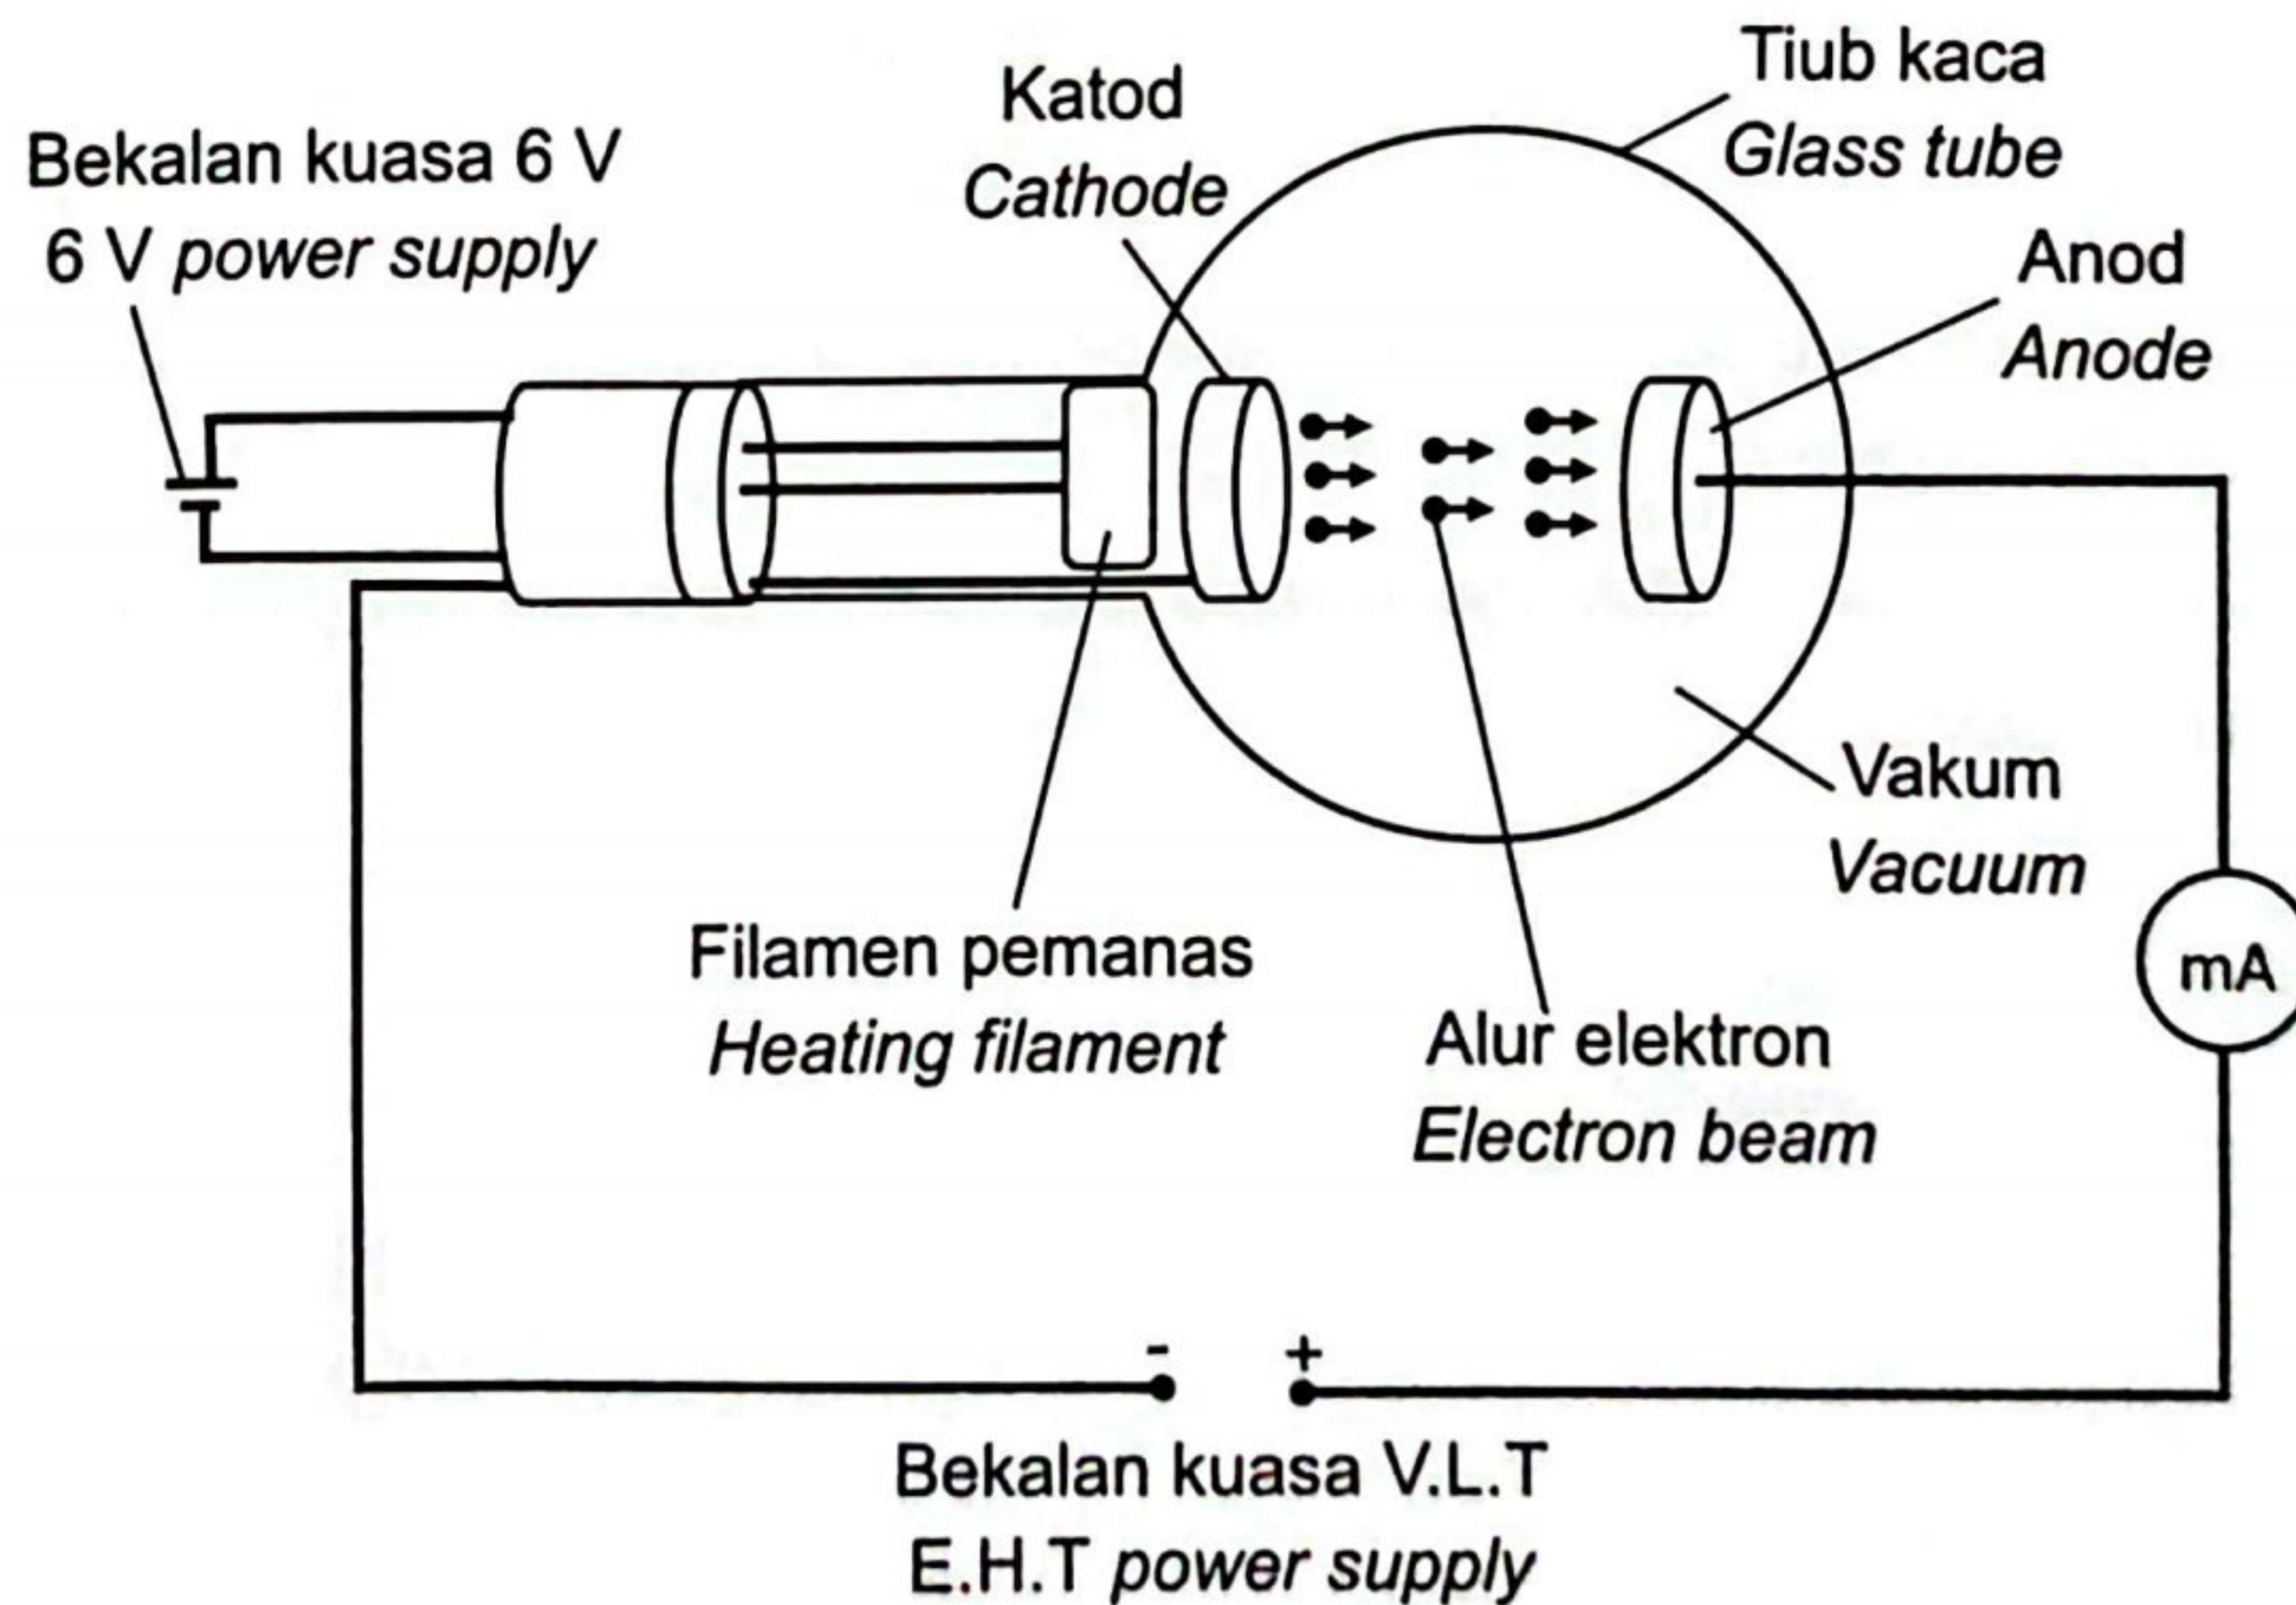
Bekalan kuasa 6 V
6 V power supply

Katod
Cathode

Tiub kaca
Glass tube

Anod
Anode

Vakum
Vacuum

mA

Filamen pemanas
Heating filament

Alur elektron
Electron beam

-
+

Bekalan kuasa V.L.T
E.H.T power supply